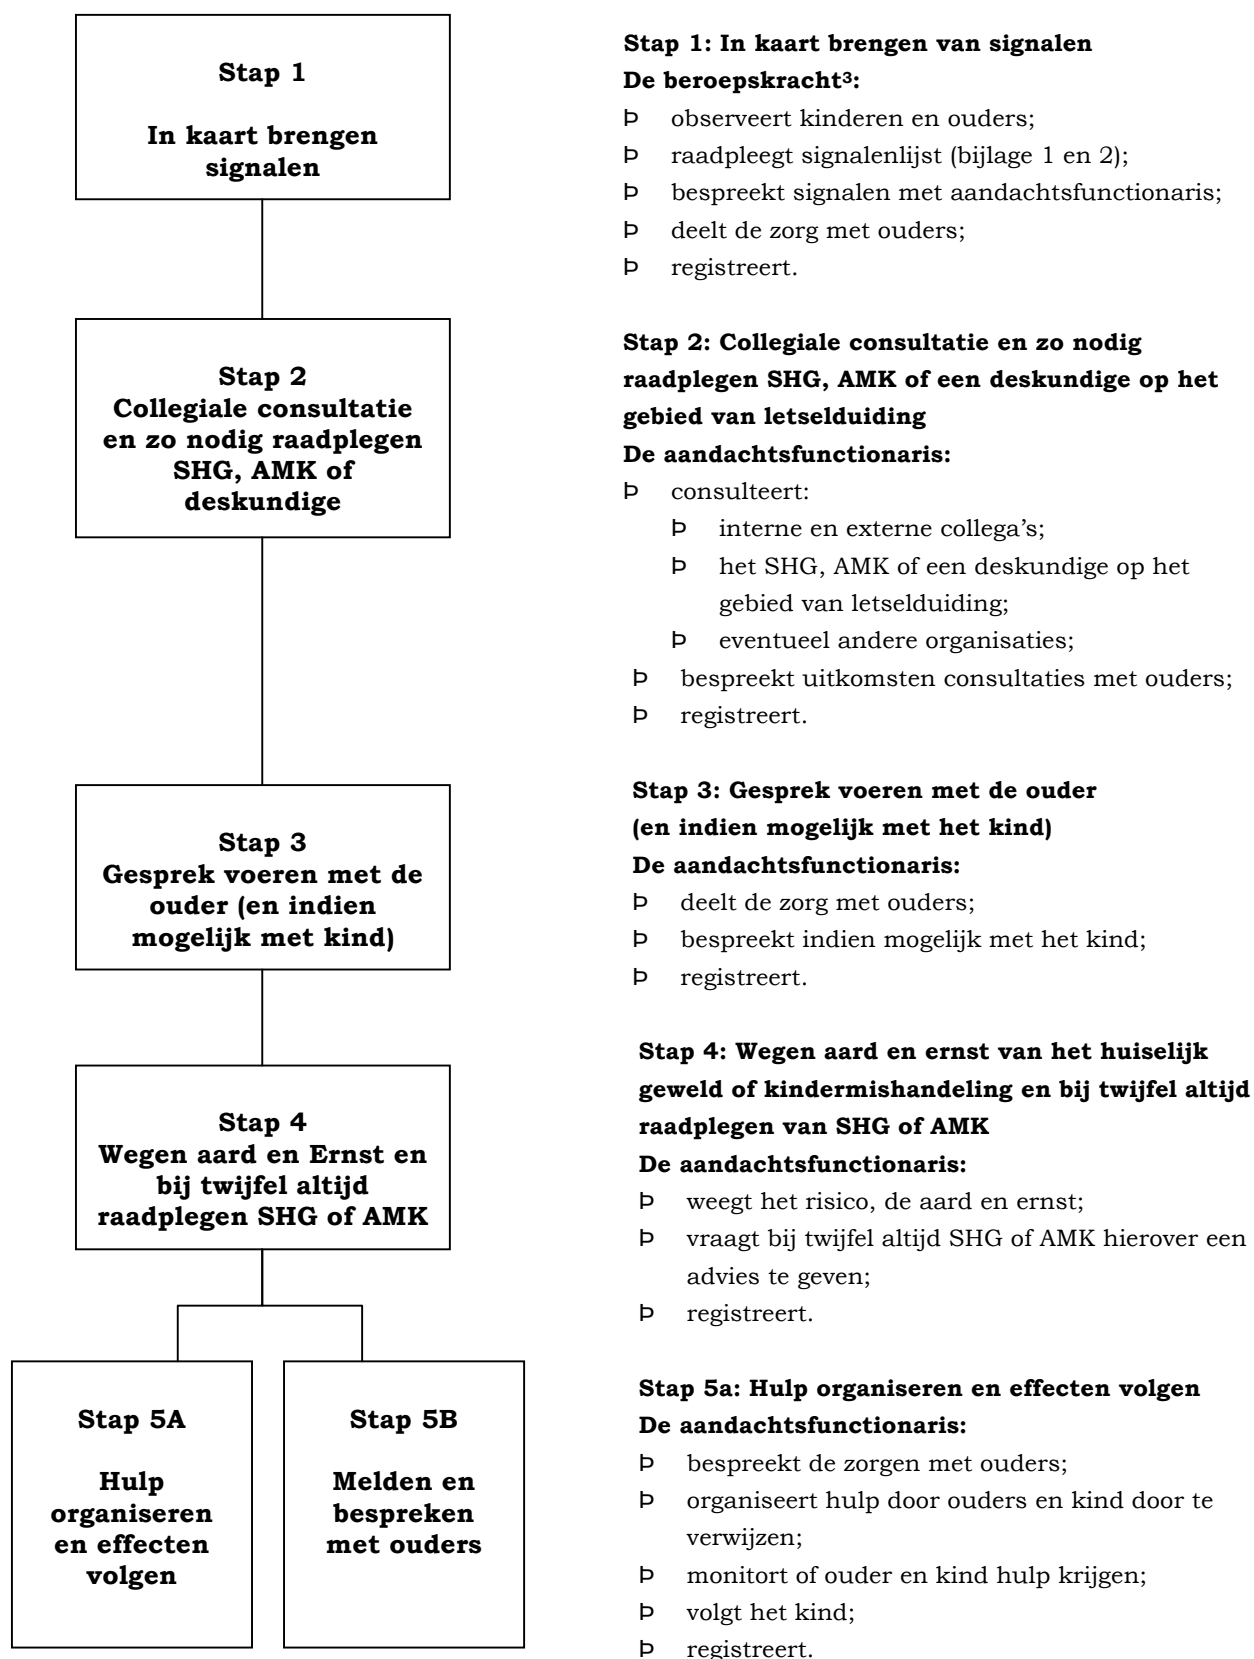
Stap 1

In kaart brengen signalen

Stap 2
Collegiale consultatie en zo nodig raadplegen SHG, AMK of deskundige

Stap 3
Gesprek voeren met de ouder (en indien mogelijk met kind)

Stap 4
Wegen aard en Ernst en bij twijfel altijd raadplegen SHG of AMK

Stap 5A

Hulp organiseren en effecten volgen

Stap 5B

Melden en bespreken met ouders

Stap 1: In kaart brengen van signalen
De beroepskracht³:
Þ observeert kinderen en ouders;
Þ raadpleegt signalenlijst (bijlage 1 en 2);
Þ bespreekt signalen met aandachtsfunctionaris;
Þ deelt de zorg met ouders;
Þ registreert.

Stap 2: Collegiale consultatie en zo nodig raadplegen SHG, AMK of een deskundige op het gebied van letselduiding
De aandachtsfunctionaris:
Þ consulteert:
Þ interne en externe collega's;
Þ het SHG, AMK of een deskundige op het gebied van letselduiding;
Þ eventueel andere organisaties;
Þ bespreekt uitkomsten consultaties met ouders;
Þ registreert.

Stap 3: Gesprek voeren met de ouder (en indien mogelijk met het kind)
De aandachtsfunctionaris:
Þ deelt de zorg met ouders;
Þ bespreekt indien mogelijk met het kind;
Þ registreert.

Stap 4: Wegen aard en ernst van het huiselijk geweld of kindermishandeling en bij twijfel altijd raadplegen van SHG of AMK
De aandachtsfunctionaris:
Þ weegt het risico, de aard en ernst;
Þ vraagt bij twijfel altijd SHG of AMK hierover een advies te geven;
Þ registreert.

Stap 5a: Hulp organiseren en effecten volgen
De aandachtsfunctionaris:
Þ bespreekt de zorgen met ouders;
Þ organiseert hulp door ouders en kind door te verwijzen;
Þ monitort of ouder en kind hulp krijgen;
Þ volgt het kind;
Þ registreert.